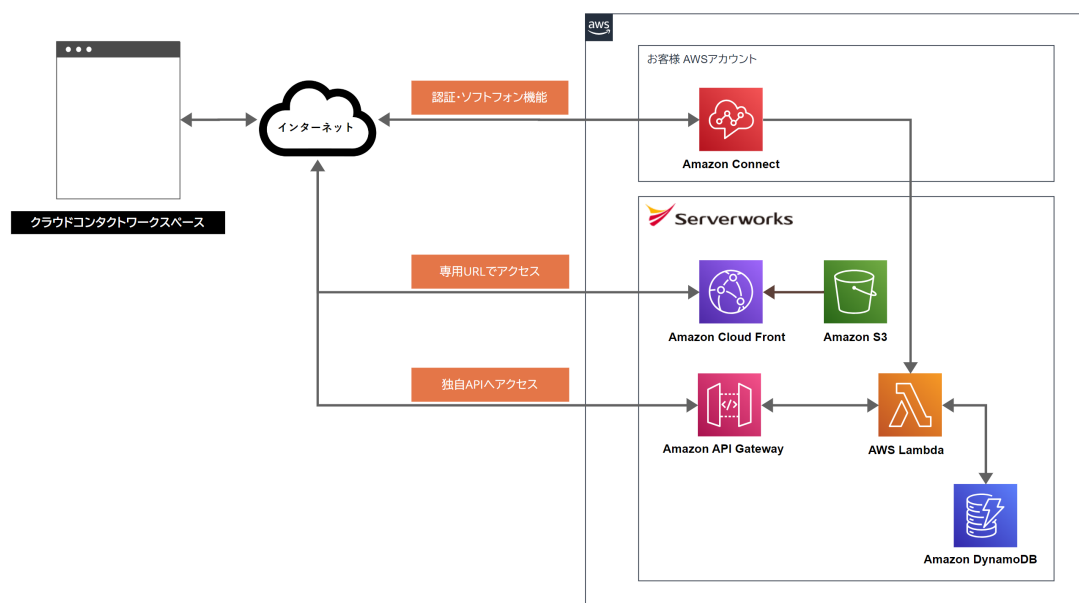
aws

お客様 AWSアカウント

認証・ソフトフォン機能

インターネット

Amazon Connect

クラウドコンタクトワークスペース

Serverworks

専用URLでアクセス

Amazon Cloud Front

Amazon S3

独自APIへアクセス

Amazon API Gateway

AWS Lambda

Amazon DynamoDB